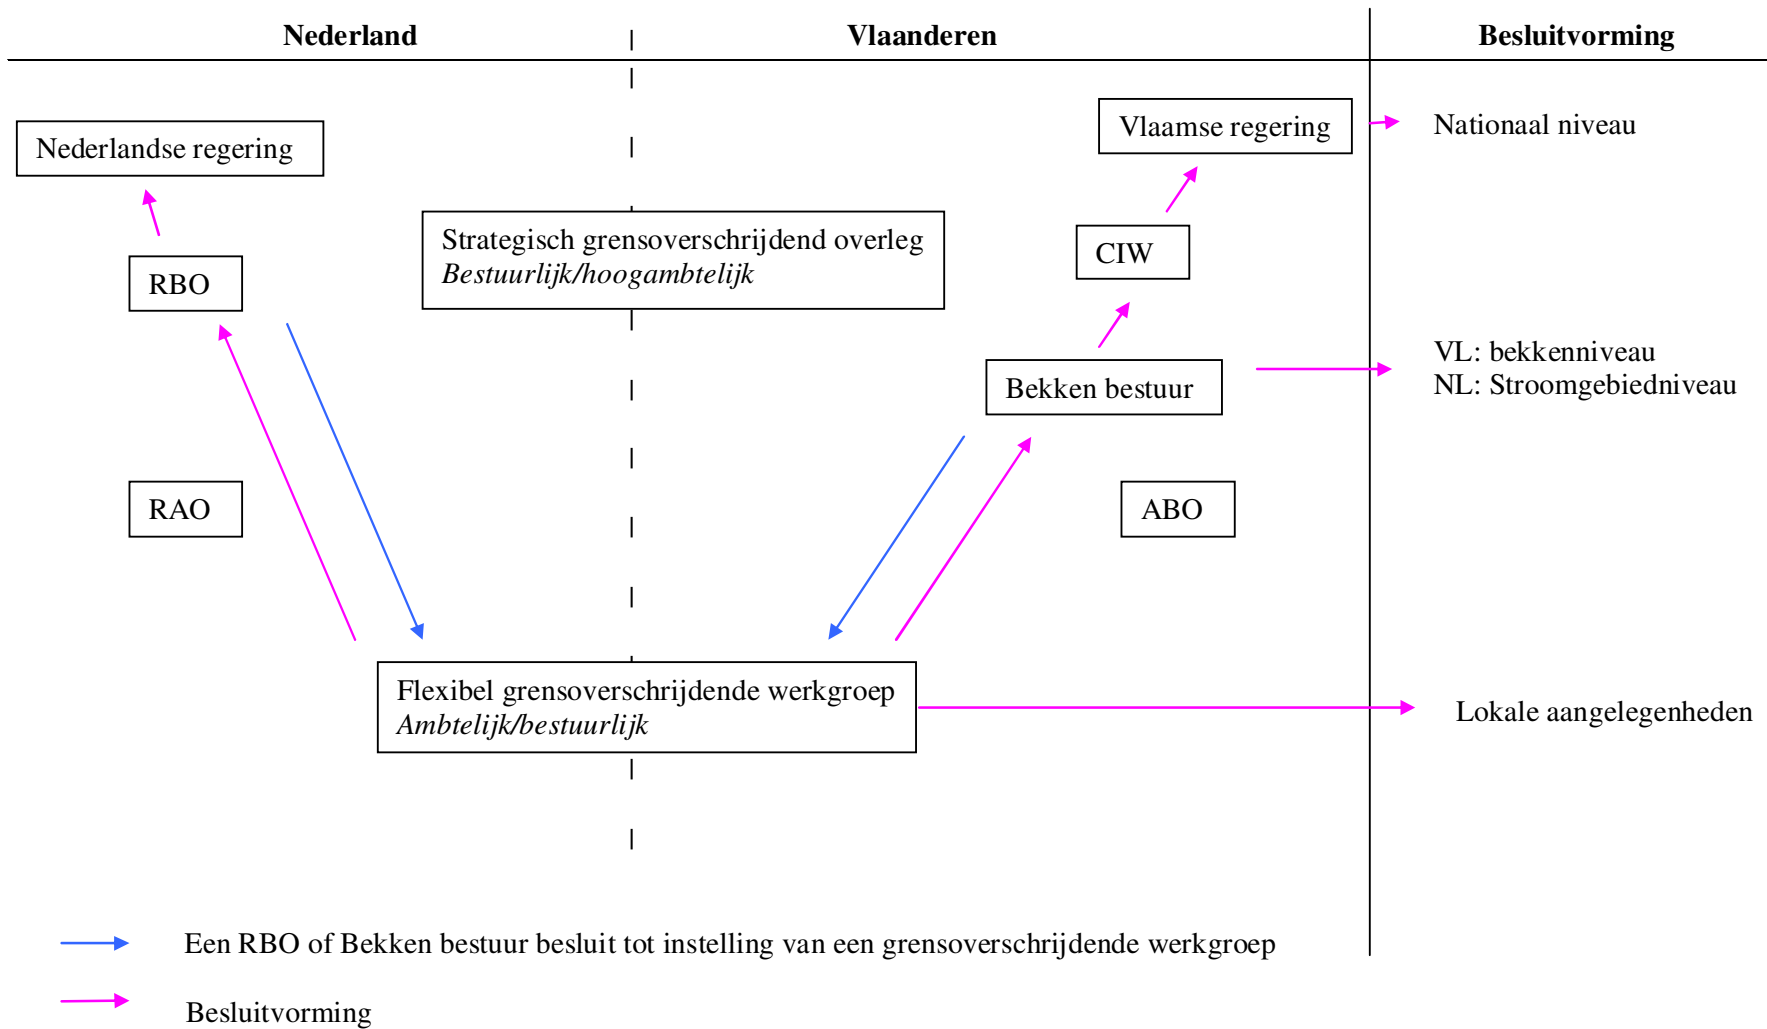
Nederland

Vlaanderen

Besluitvorming

Nederlandse regering

Vlaamse regering

Nationaal niveau

RBO

Strategisch grensoverschrijdend overleg
*Bestuurlijk/hoogambtelijk*

CIW

Bekken bestuur

VL: bekkenniveau
NL: Stroomgebiedniveau

RAO

ABO

Flexibel grensoverschrijdende werkgroep
*Ambtelijk/bestuurlijk*

Lokale aangelegenheden

Een RBO of Bekken bestuur besluit tot instelling van een grensoverschrijdende werkgroep

Besluitvorming